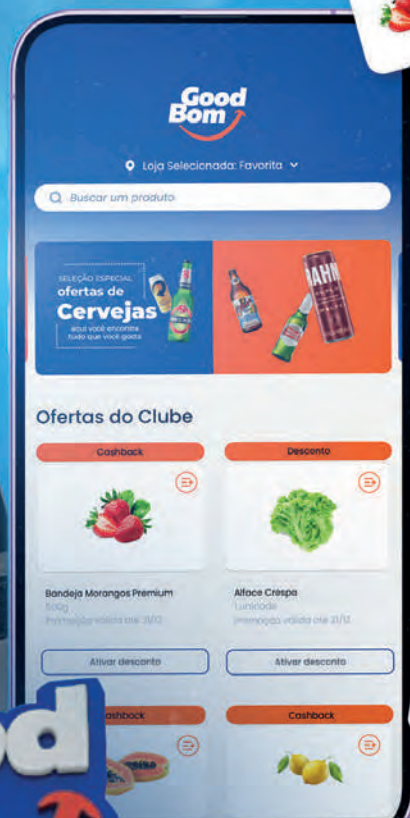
Good Bom

Loja Selecionada: Favorita

Buscar um produto

SELEÇÃO ESPECIAL
ofertas de
Cervejas
aqui você encontra tudo que você gosta

Ofertas do Clube

Cashback

Desconto

Bandeja Morangos Premium
500g
Promoção válida ate 31/12

Alface Crespa
Unidade
Promoção válida ate 31/12

Ativar desconto

Ativar desconto

Cashback

Cashback